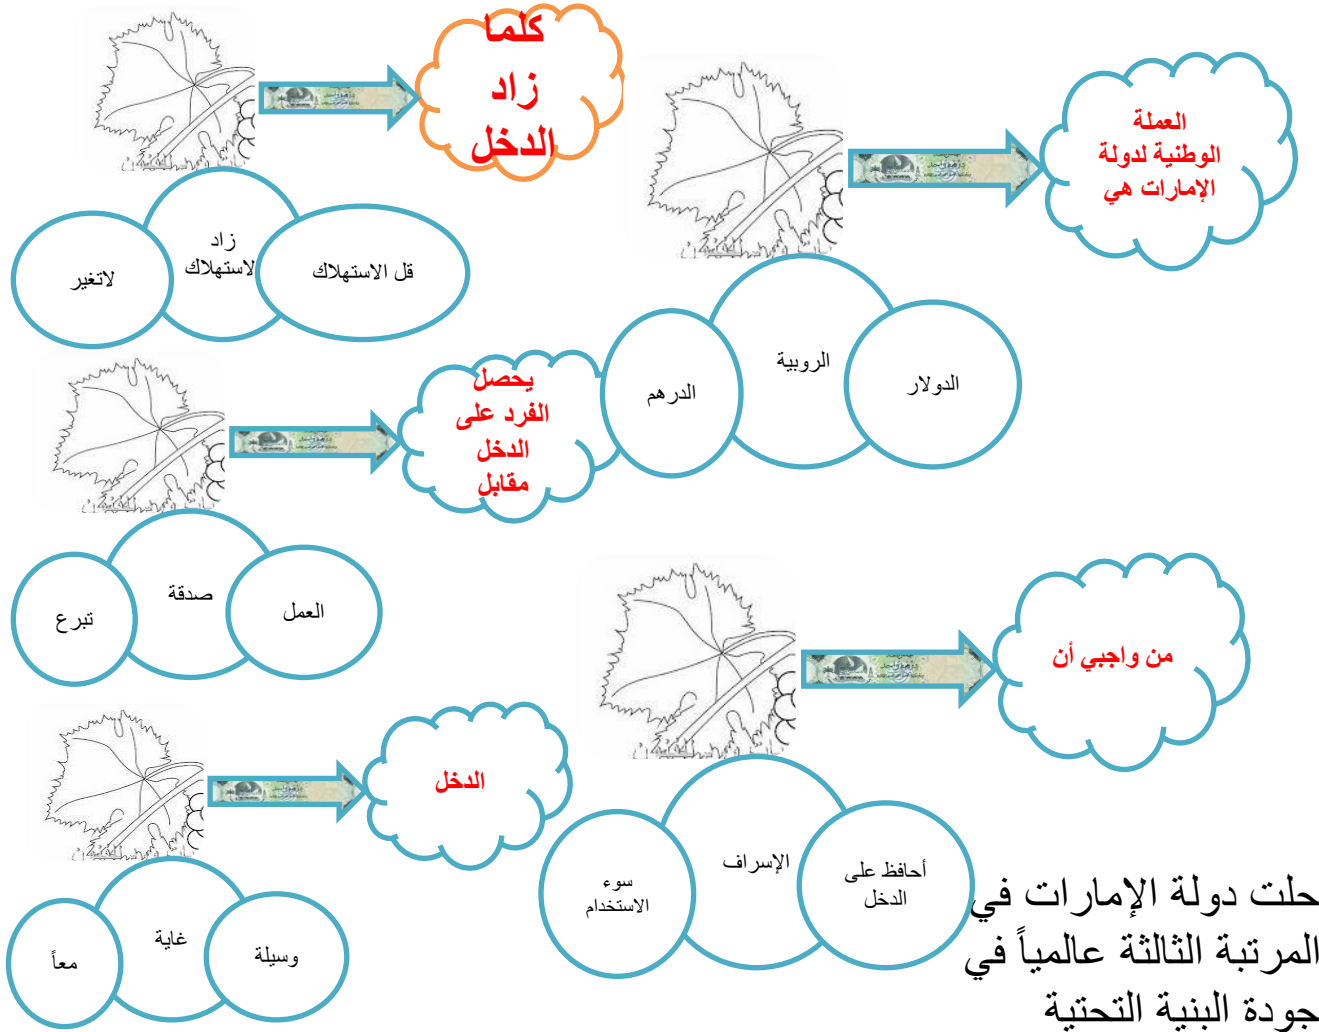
كلما زاد الدخل

قل الاستهلاك

زاد لاستهلاك

لاتغير

العملة الوطنية لدولة الإمارات هي

الدولار

الروبية

الدرهم

يحصل الفرد على الدخل مقابل

العمل

صدقة

تبرع

من واجبي أن

أحافظ على الدخل

الإسراف

سوء الاستخدام

الدخل

وسيلة

غاية

معاً

حلت دولة الإمارات في المرتبة الثالثة عالمياً في جودة البنية التحتية